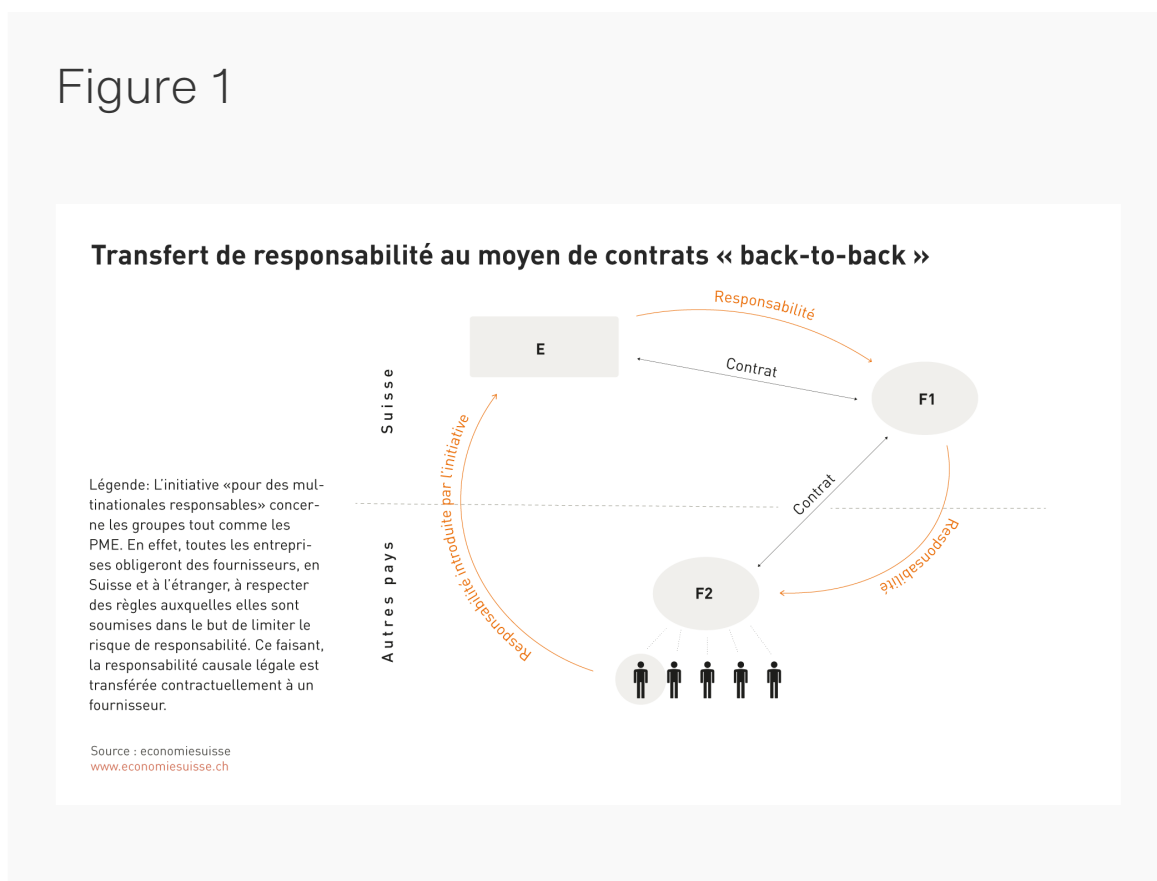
Figure 1

Transfert de responsabilité au moyen de contrats « back-to-back »

Suisse

Autres pays

E

Responsabilité

Contrat

F1

Contrat

Responsabilité

F2

Responsabilité introduite par l'initiative

Légende: L'initiative «pour des multinationales responsables» concerne les groupes tout comme les PME. En effet, toutes les entreprises obligeront des fournisseurs, en Suisse et à l'étranger, à respecter des règles auxquelles elles sont soumises dans le but de limiter le risque de responsabilité. Ce faisant, la responsabilité causale légale est transférée contractuellement à un fournisseur.

Source : economiesuisse
www.economiesuisse.ch